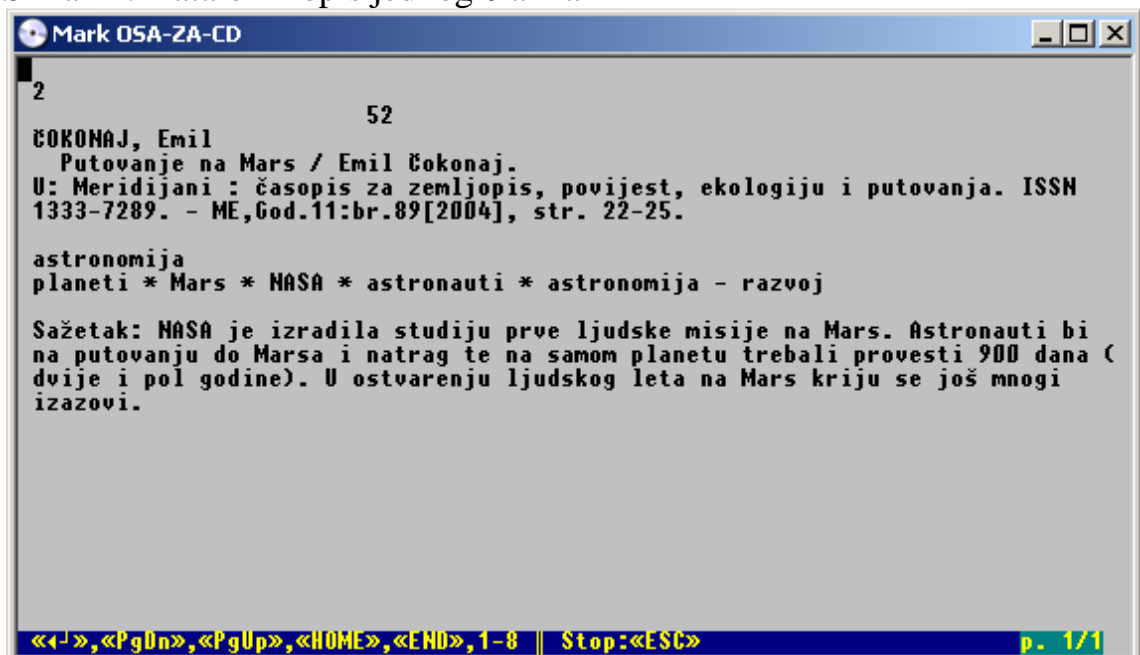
Mark OSA-ZA-CD

2

52

ČOKONAJ, Emil
Putovanje na Mars / Emil Čokonaj.
U: Meridijani : časopis za zemljopis, povijest, ekologiju i putovanja. ISSN 1333-7289. - ME,God.11:br.89[2004], str. 22-25.

astronomija
planeti * Mars * NASA * astronauti * astronomija - razvoj

Sažetak: NASA je izradila studiju prve ljudske misije na Mars. Astronauti bi na putovanju do Marsa i natrag te na samom planetu trebali provesti 900 dana ( dvije i pol godine). U ostvarenju ljudskog leta na Mars kriju se još mnogi izazovi.

«↵»,«PgDn»,«PgUp»,«HOME»,«END»,1-8 ‖ Stop:«ESC»   p. 1/1